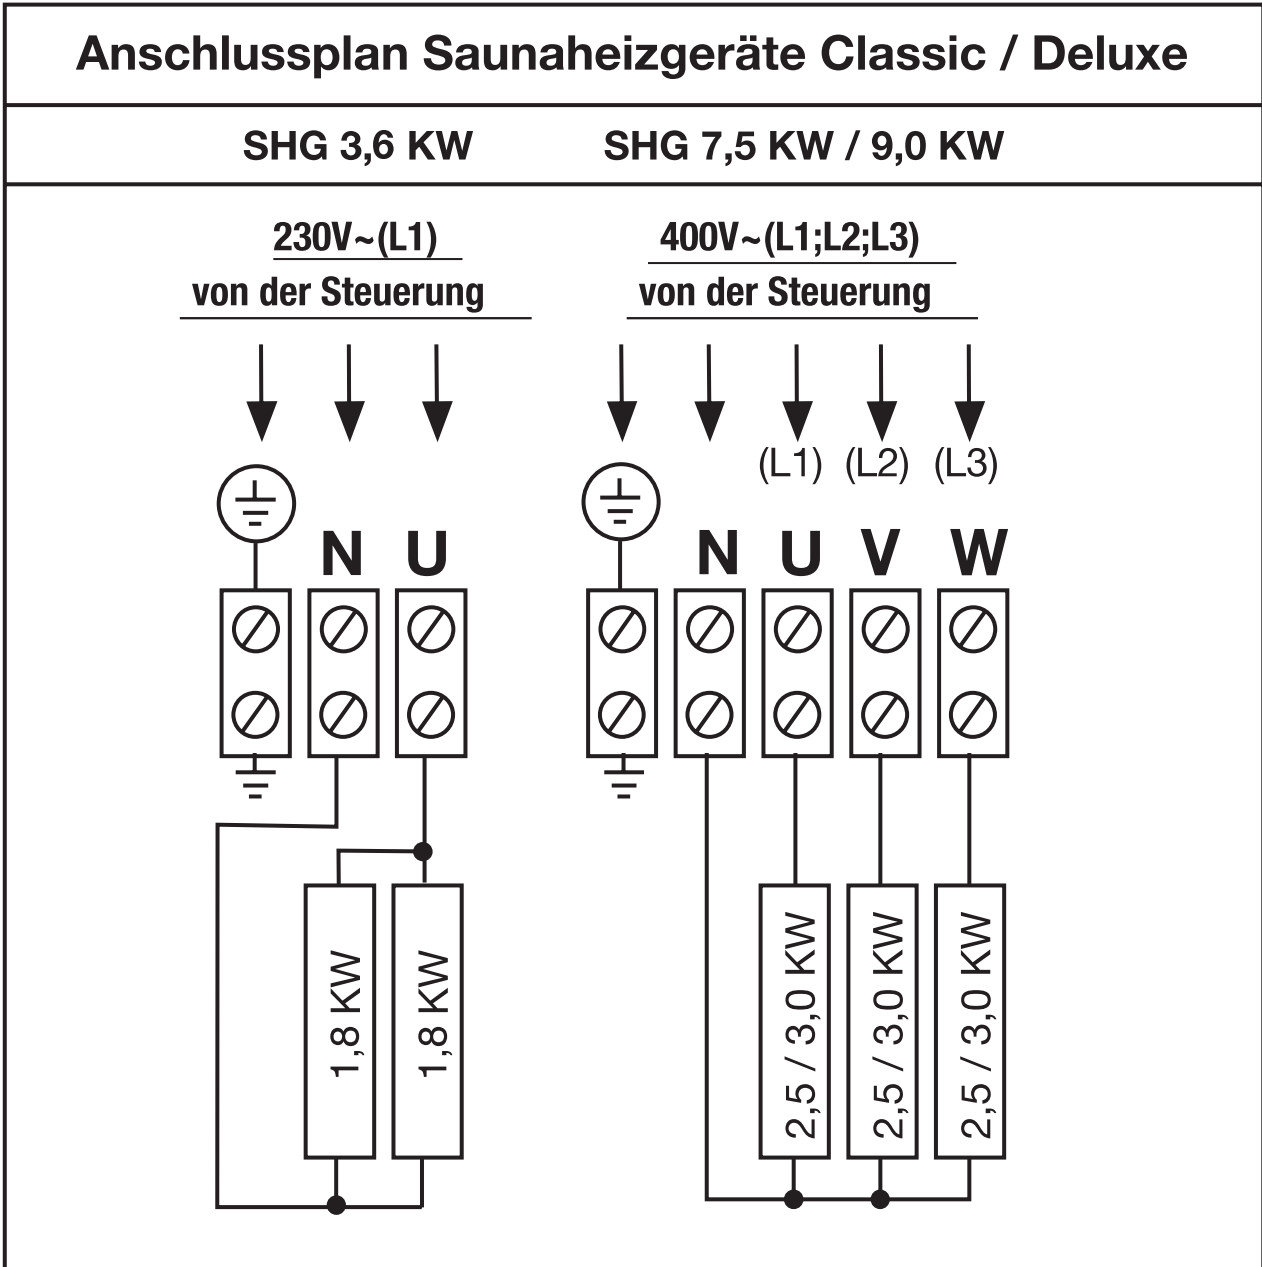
Anschlussplan Saunaheizgeräte Classic / Deluxe

SHG 3,6 KW SHG 7,5 KW / 9,0 KW

230V~(L1)
von der Steuerung

400V~(L1;L2;L3)
von der Steuerung

(L1) (L2) (L3)

N U

N U V W

1,8 KW 1,8 KW

2,5 / 3,0 KW 2,5 / 3,0 KW 2,5 / 3,0 KW